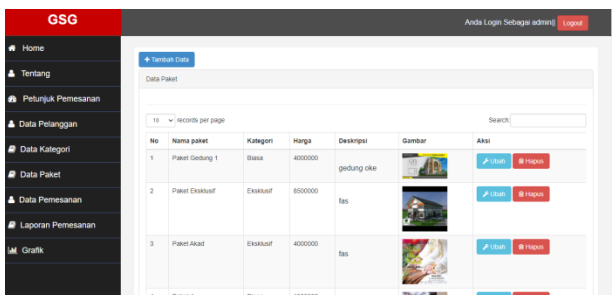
GSG

Anda Login Sebagai admin| Logout

Home
Tentang
Petunjuk Pemesanan
Data Pelanggan
Data Kategori
Data Paket
Data Pemesanan
Laporan Pemesanan
Grafik

+ Tambah Data

Data Paket

10 records per page

Search:

| No | Nama paket | Kategori | Harga | Deskripsi | Gambar | Aksi |
|---|---|---|---|---|---|---|
| 1 | Paket Gedung 1 | Biasa | 4000000 | gedung oke | | Ubah Hapus |
| 2 | Paket Ekslusif | Ekslusif | 6500000 | fas | | Ubah Hapus |
| 3 | Paket Akad | Ekslusif | 4000000 | fas | | Ubah Hapus |
| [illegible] | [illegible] | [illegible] | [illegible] | | | |